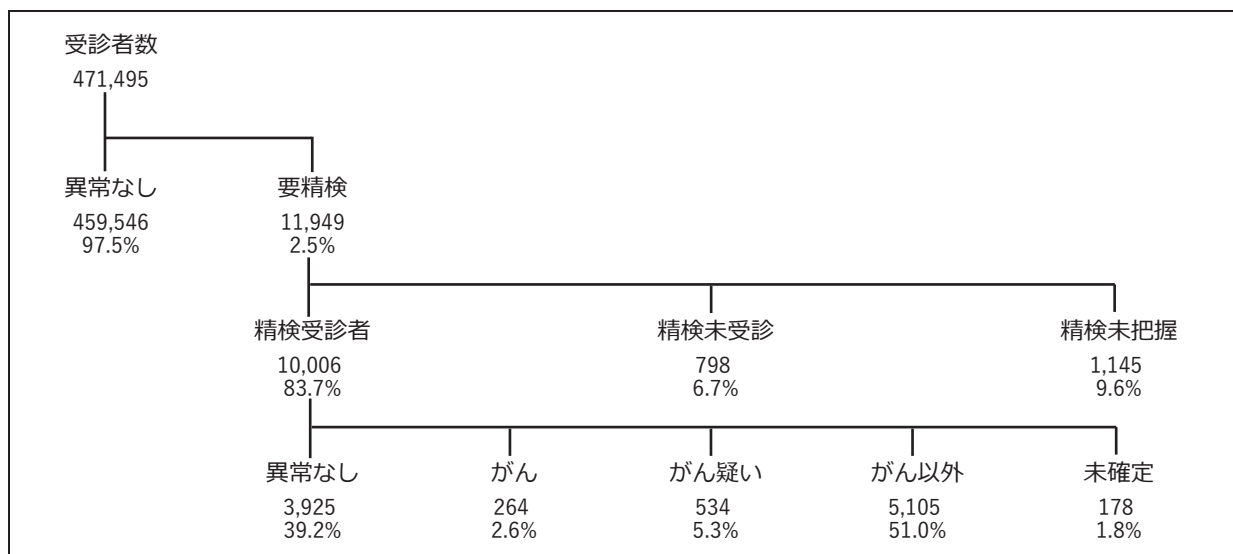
受診者数
471,495

異常なし
459,546
97.5%

要精検
11,949
2.5%

精検受診者
10,006
83.7%

精検未受診
798
6.7%

精検未把握
1,145
9.6%

異常なし
3,925
39.2%

がん
264
2.6%

がん疑い
534
5.3%

がん以外
5,105
51.0%

未確定
178
1.8%